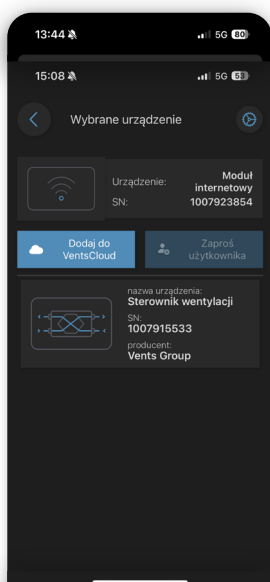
13:44 5G 80

15:08 5G 53

Wybrane urządzenie

Urządzenie: Moduł internetowy
SN: 1007923854

Dodaj do VentsCloud

Zaproś użytkownika

nazwa urządzenia:
Sterownik wentylacji
SN:
1007915533
producent:
Vents Group